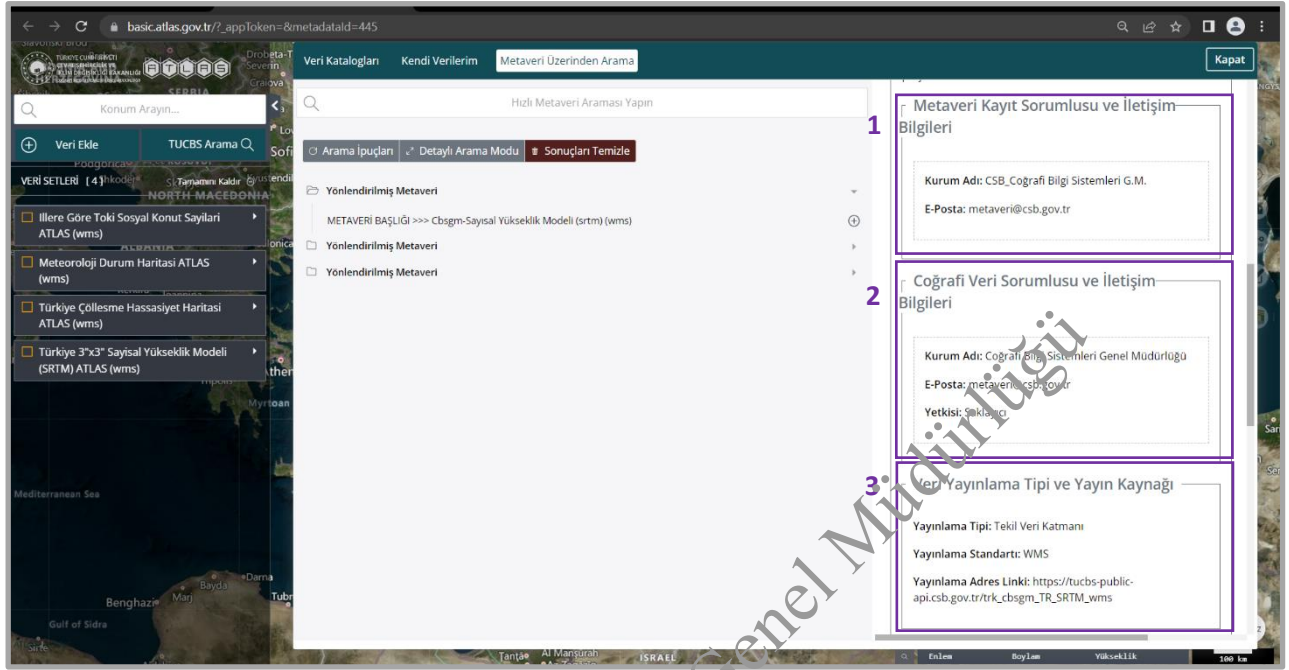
basic.atlas.gov.tr/?_appToken=&metadataId=445

TÜRKİYE CUMHURİYETİ ÇEVRE, ŞEHİRCİLİK VE İKLİM DEĞİŞİKLİĞİ BAKANLIĞI ATLAS

Konum Arayın...

Veri Ekle

TUCBS Arama

VERİ SETLERİ [4] Tamamını Kaldır

Illere Göre Toki Sosyal Konut Sayilari ATLAS (wms)

Meteoroloji Durum Haritasi ATLAS (wms)

Türkiye Çöllesme Hassasiyet Haritasi ATLAS (wms)

Türkiye 3"x3" Sayisal Yükseklik Modeli (SRTM) ATLAS (wms)

Mediterranean Sea

Benghazi

Gulf of Sidra

Veri Katalogları | Kendi Verilerim | Metaveri Üzerinden Arama

Kapat

Hızlı Metaveri Araması Yapın

Arama İpuçları | Detaylı Arama Modu | Sonuçları Temizle

Yönlendirilmiş Metaveri

METAVERİ BAŞLIĞI >>> Cbsgm-Sayısal Yükseklik Modeli (srtm) (wms)

Yönlendirilmiş Metaveri

Yönlendirilmiş Metaveri

1

Metaveri Kayıt Sorumlusu ve İletişim Bilgileri

Kurum Adı: CSB_Coğrafi Bilgi Sistemleri G.M.

E-Posta: metaveri@csb.gov.tr

2

Coğrafi Veri Sorumlusu ve İletişim Bilgileri

Kurum Adı: Coğrafi Bilgi Sistemleri Genel Müdürlüğü

E-Posta: metaveri@csb.gov.tr

Yetkisi: Saklayıcı

3

Veri Yayınlama Tipi ve Yayın Kaynağı

Yayınlama Tipi: Tekil Veri Katmanı

Yayınlama Standartı: WMS

Yayınlama Adres Linki: https://tucbs-public-api.csb.gov.tr/trk_cbsgm_TR_SRTM_wms

Enlem Boylam Yükseklik

Genel Müdürlüğü